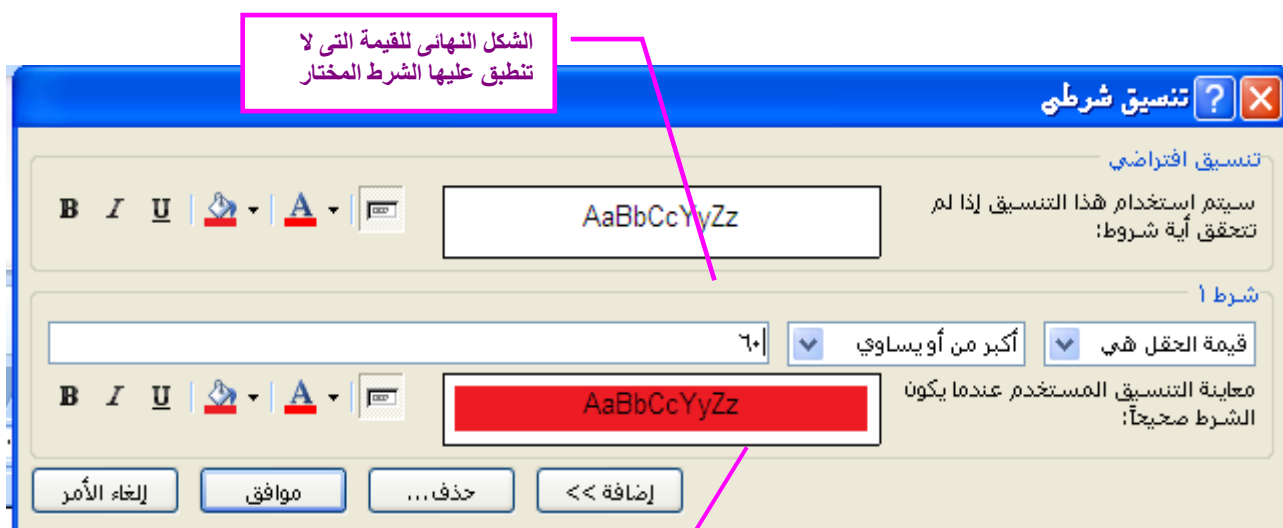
الشكل النهائى للقيمة التى لا تنطبق عليها الشرط المختار

تنسيق شرطي

تنسيق افتراضي

سيتم استخدام هذا التنسيق إذا لم تحقق أية شروط:

B I U

AaBbCcYyZz

شرط ١

قيمة الحقل هي

أكبر من أو يساوي

٦٠

معاينة التنسيق المستخدم عندما يكون الشرط صحيحاً:

AaBbCcYyZz

إلغاء الأمر

موافق

حذف...

إضافة >>